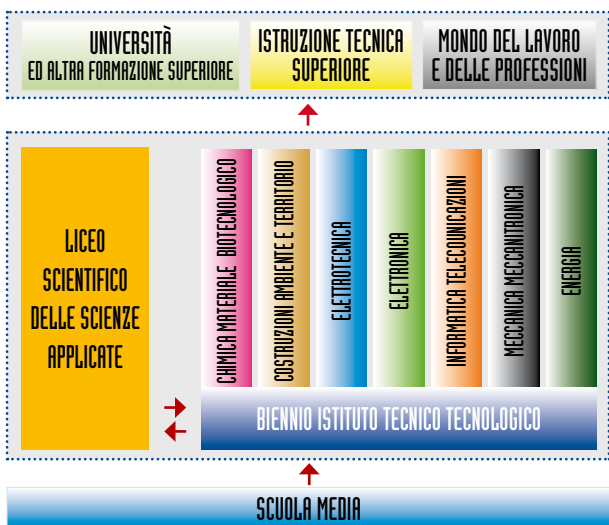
UNIVERSITÀ
ED ALTRA FORMAZIONE SUPERIORE

ISTRUZIONE TECNICA
SUPERIORE

MONDO DEL LAVORO
E DELLE PROFESSIONI

LICEO
SCIENTIFICO
DELLE SCIENZE
APPLICATE

CHIMICA MATERIALE BIOTECNOLOGICO

COSTRUZIONI AMBIENTE E TERRITORIO

ELETTROTECNICA

ELETTRONICA

INFORMATICA TELECOMUNICAZIONI

MECCANICA MECCANITRONICA

ENERGIA

BIENNIO ISTITUTO TECNICO TECNOLOGICO

SCUOLA MEDIA